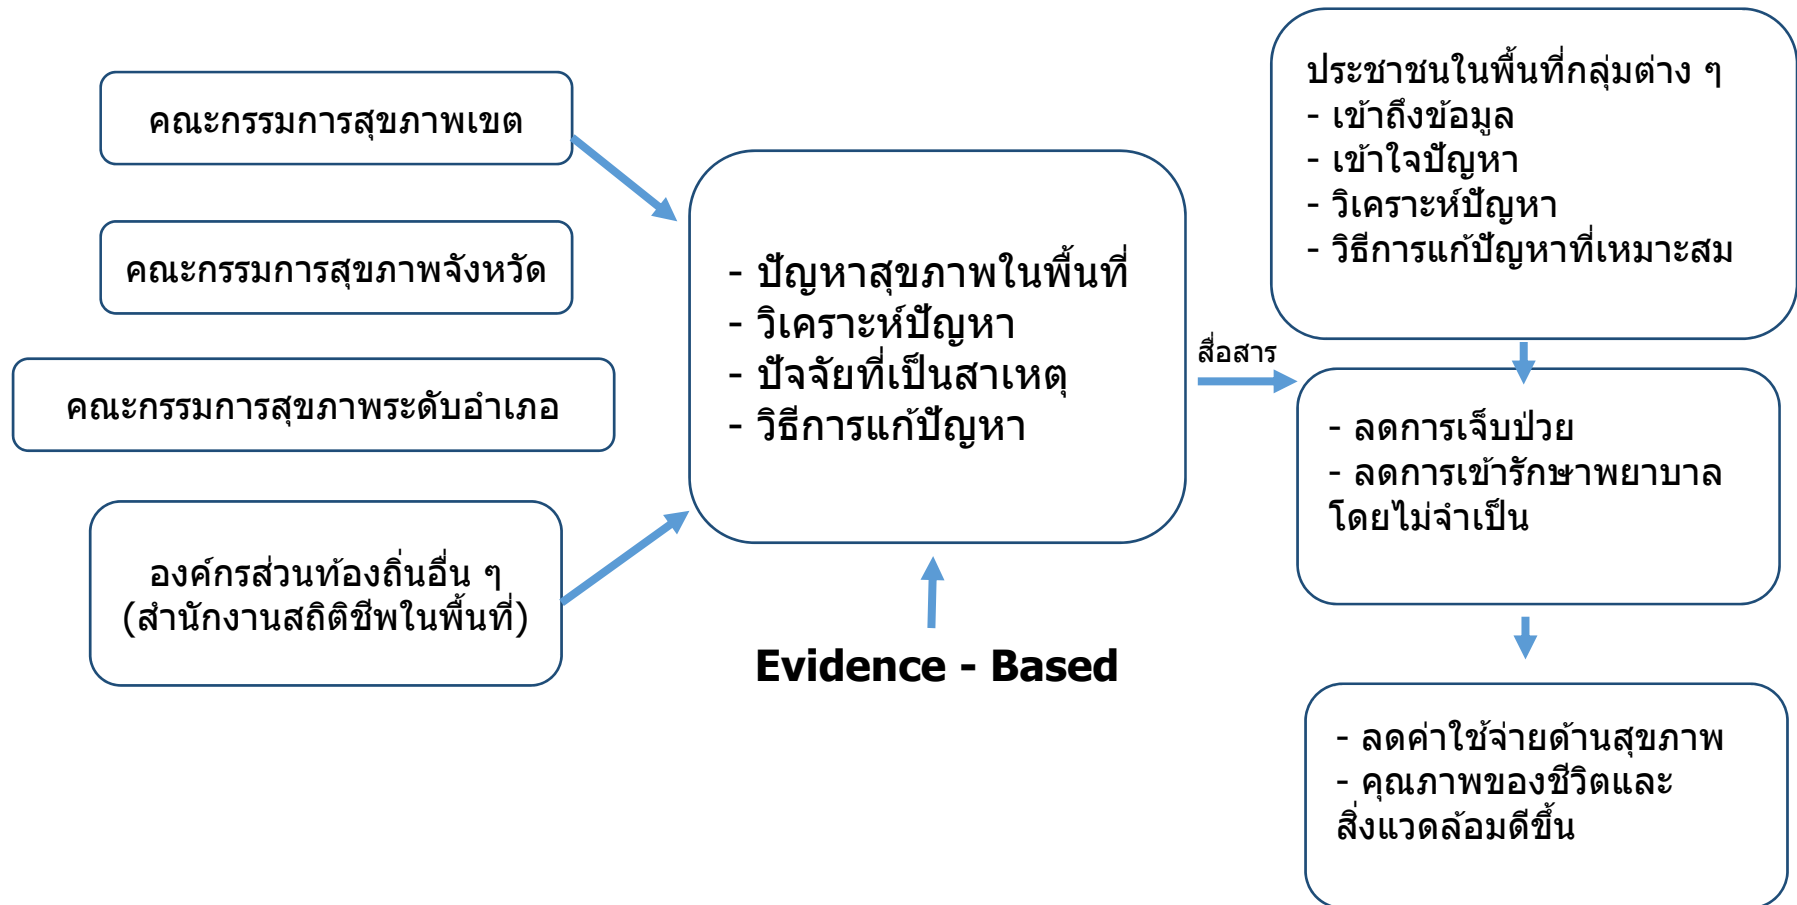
คณะกรรมการสุขภาพเขต

คณะกรรมการสุขภาพจังหวัด

คณะกรรมการสุขภาพระดับอำเภอ

องค์กรส่วนท้องถิ่นอื่น ๆ (สำนักงานสถิติชีพในพื้นที่)

- ปัญหาสุขภาพในพื้นที่
- วิเคราะห์ปัญหา
- ปัจจัยที่เป็นสาเหตุ
- วิธีการแก้ปัญหา

Evidence - Based

สื่อสาร

ประชาชนในพื้นที่กลุ่มต่าง ๆ
- เข้าถึงข้อมูล
- เข้าใจปัญหา
- วิเคราะห์ปัญหา
- วิธีการแก้ปัญหาที่เหมาะสม

- ลดการเจ็บป่วย
- ลดการเข้ารักษาพยาบาลโดยไม่จำเป็น

- ลดค่าใช้จ่ายด้านสุขภาพ
- คุณภาพของชีวิตและสิ่งแวดล้อมดีขึ้น